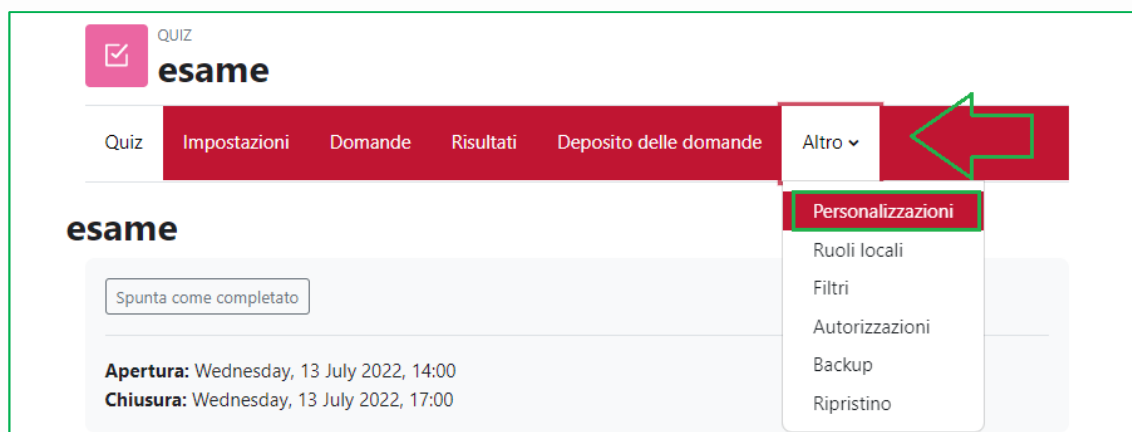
QUIZ
esame

Quiz Impostazioni Domande Risultati Deposito delle domande Altro

Personalizzazioni
Ruoli locali
Filtri
Autorizzazioni
Backup
Ripristino

esame

Spunta come completato

**Apertura:** Wednesday, 13 July 2022, 14:00
**Chiusura:** Wednesday, 13 July 2022, 17:00